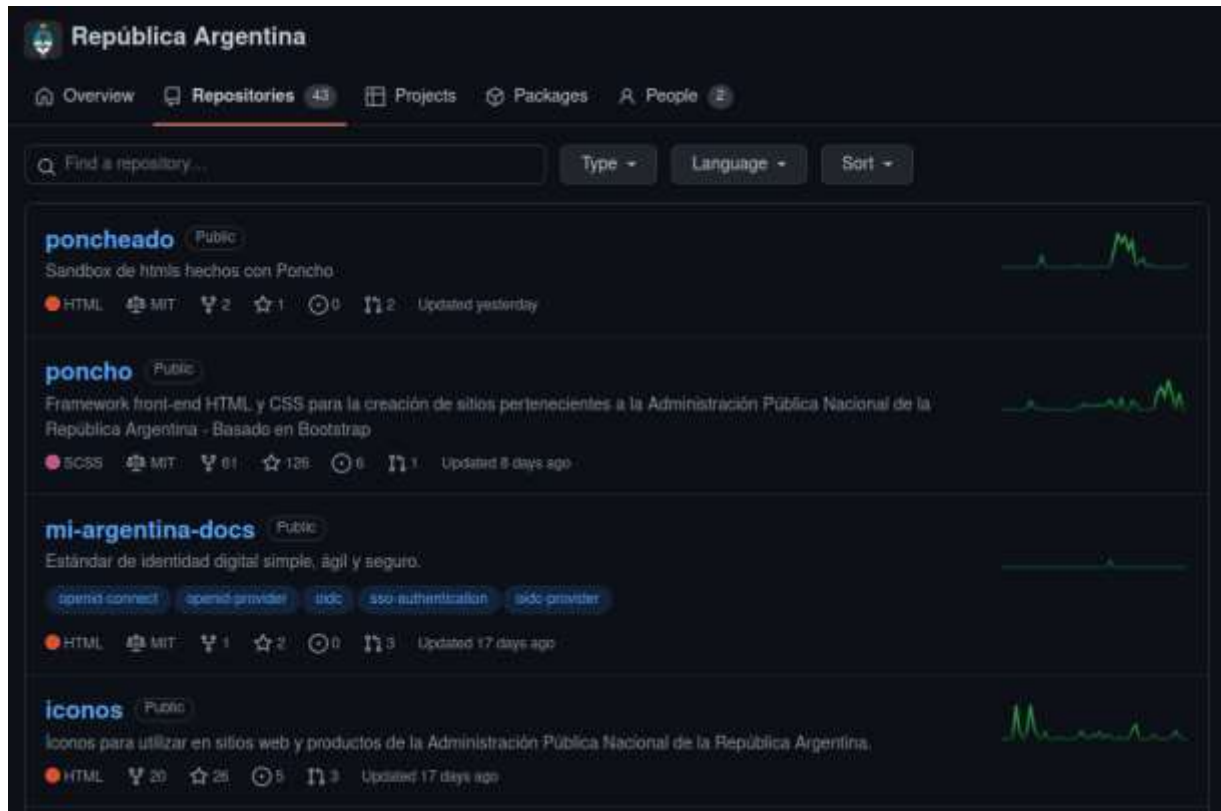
República Argentina

Overview Repositories 43 Projects Packages People 2

Find a repository... Type Language Sort

poncheado Public
Sandbox de htmls hechos con Poncho
HTML MIT 2 1 0 2 Updated yesterday

poncho Public
Framework front-end HTML y CSS para la creación de sitios pertenecientes a la Administración Pública Nacional de la República Argentina - Basado en Bootstrap
SCSS MIT 61 126 6 1 Updated 8 days ago

mi-argentina-docs Public
Estándar de identidad digital simple, ágil y seguro.
openid-connect openid-provider oidc sso-authentication oidc-provider
HTML MIT 1 2 0 3 Updated 17 days ago

iconos Public
Iconos para utilizar en sitios web y productos de la Administración Pública Nacional de la República Argentina.
HTML 20 26 5 3 Updated 17 days ago